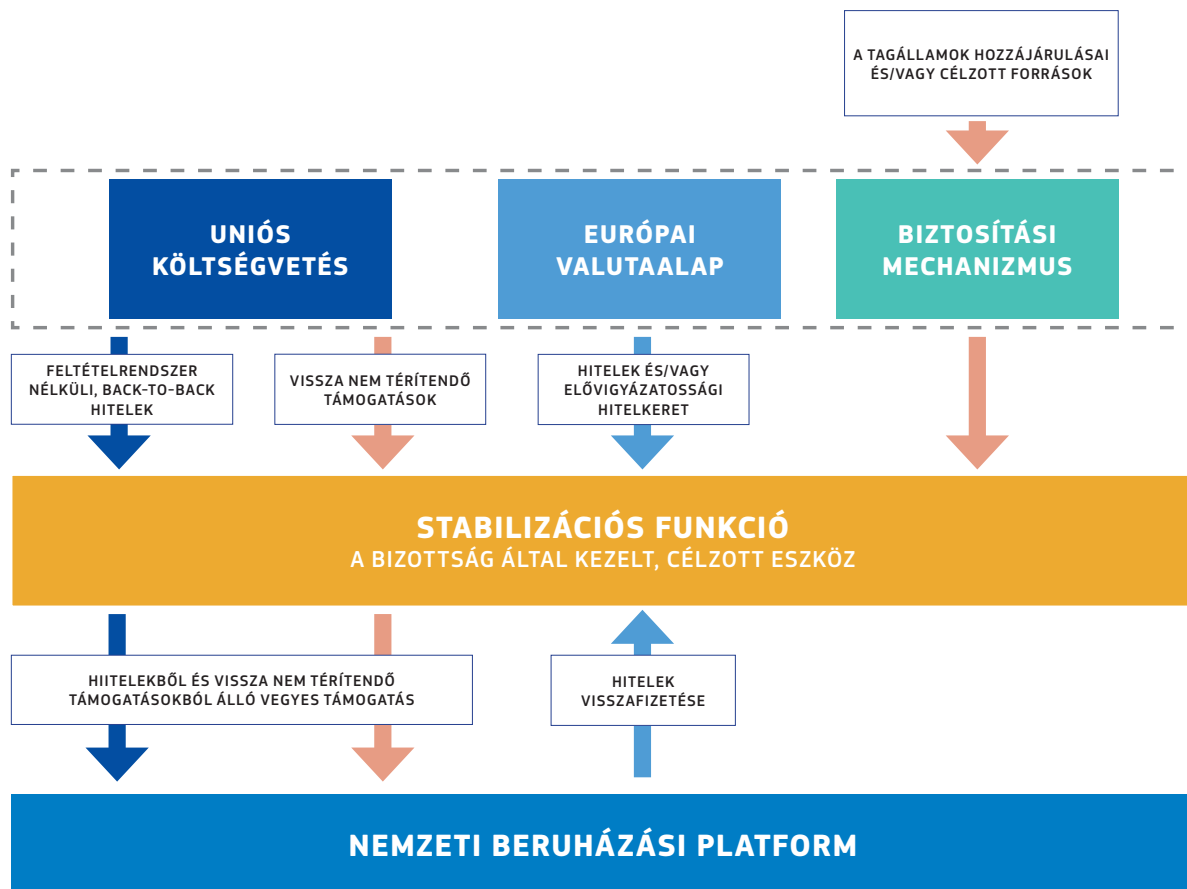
A TAGÁLLAMOK HOZZÁJÁRULÁSAI ÉS/VAGY CÉLZOTT FORRÁSOK

UNIÓS KÖLTSÉGVETÉS

EURÓPAI VALUTAALAP

BIZTOSÍTÁSI MECHANIZMUS

FELTÉTELRENDSZER NÉLKÜLI, BACK-TO-BACK HITELEK

VISSZA NEM TÉRÍTENDŐ TÁMOGATÁSOK

HITELEK ÉS/VAGY ELŐVIGYÁZATOSSÁGI HITELKERET

STABILIZÁCIÓS FUNKCIÓ
A BIZOTTSÁG ÁLTAL KEZELT, CÉLZOTT ESZKÖZ

HIITELEKBŐL ÉS VISSZA NEM TÉRÍTENDŐ TÁMOGATÁSOKBÓL ÁLLÓ VEGYES TÁMOGATÁS

HITELEK VISSZAFIZETÉSE

NEMZETI BERUHÁZÁSI PLATFORM